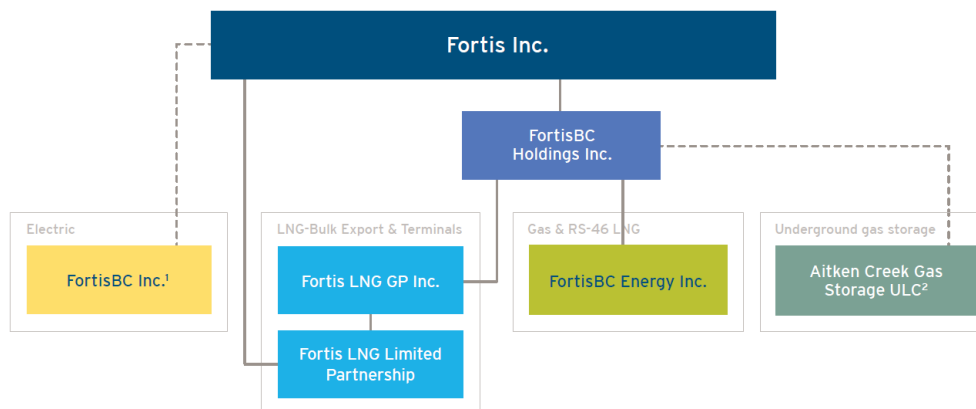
Fortis Inc.

FortisBC Holdings Inc.

Electric

FortisBC Inc.$^1$

LNG-Bulk Export & Terminals

Fortis LNG GP Inc.

Fortis LNG Limited Partnership

Gas & RS-46 LNG

FortisBC Energy Inc.

Underground gas storage

Aitken Creek Gas Storage ULC$^2$